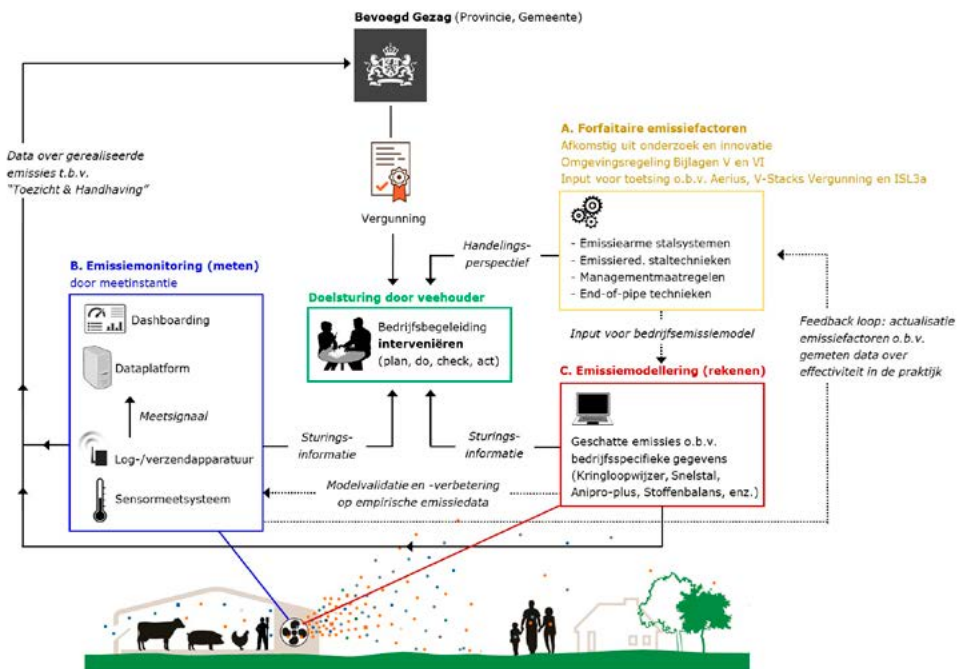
**Bevoegd Gezag** (Provincie, Gemeente)

Data over gerealiseerde emissies t.b.v. "Toezicht & Handhaving"

Vergunning

A. Forfaitaire emissiefactoren
Afkomstig uit onderzoek en innovatie
Omgevingsregeling Bijlagen V en VI
Input voor toetsing o.b.v. Aerius, V-Stacks Vergunning en ISL3a

- Emissiearme stalsystemen
- Emissiered. staltechnieken
- Managementmaatregelen
- End-of-pipe technieken

Handelingsperspectief

B. Emissiemonitoring (meten)
door meetinstantie

Dashboarding
Dataplatform
Meetsignaal
Log-/verzendapparatuur
Sensormeetsysteem

Doelsturing door veehouder

Bedrijfsbegeleiding
**interveniëren**
(plan, do, check, act)

Input voor bedrijfsemissiemodel

Feedback loop: actualisatie emissiefactoren o.b.v. gemeten data over effectiviteit in de praktijk

C. Emissiemodellering (rekenen)

Geschatte emissies o.b.v. bedrijfsspecifieke gegevens (Kringloopwijzer, Snelstal, Anipro-plus, Stoffenbalans, enz.)

Sturings-informatie

Sturings-informatie

Modelvalidatie en -verbetering op empirische emissiedata